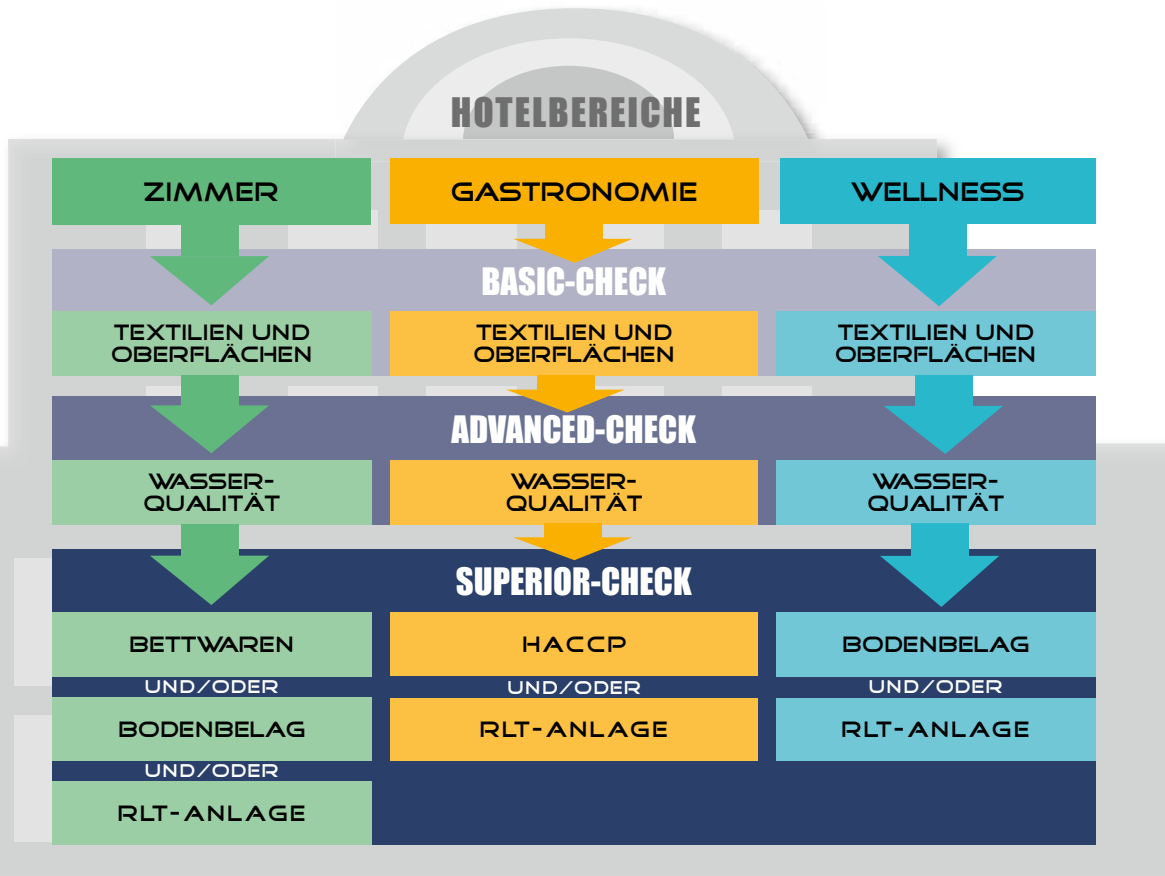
HOTELBEREICHE

ZIMMER

GASTRONOMIE

WELLNESS

BASIC-CHECK

TEXTILIEN UND OBERFLÄCHEN

TEXTILIEN UND OBERFLÄCHEN

TEXTILIEN UND OBERFLÄCHEN

ADVANCED-CHECK

WASSER-QUALITÄT

WASSER-QUALITÄT

WASSER-QUALITÄT

SUPERIOR-CHECK

BETTWAREN

UND/ODER

BODENBELAG

UND/ODER

RLT-ANLAGE

HACCP

UND/ODER

RLT-ANLAGE

BODENBELAG

UND/ODER

RLT-ANLAGE